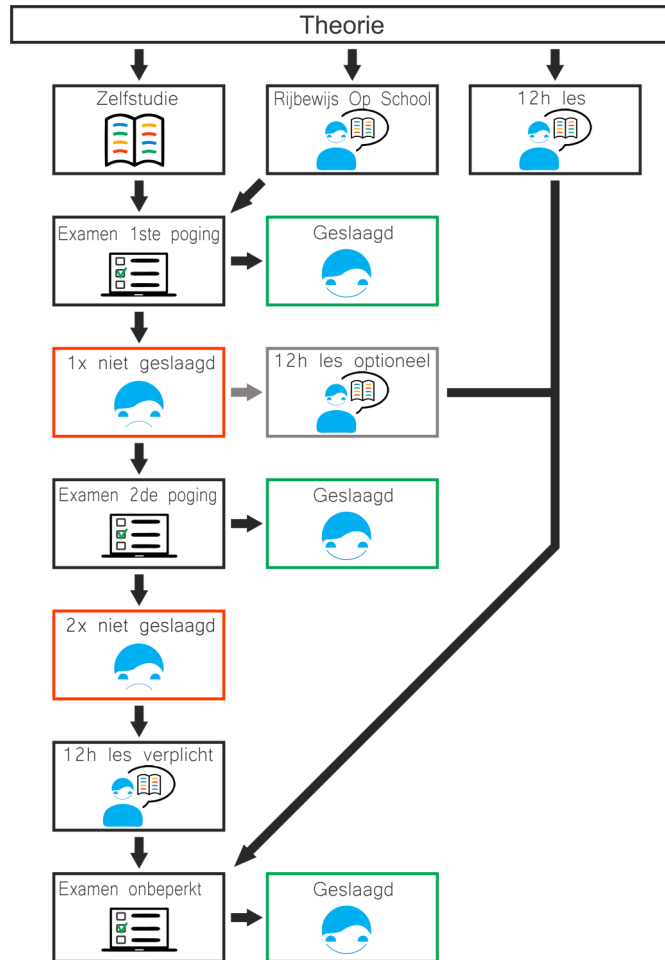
Theorie

Zelfstudie

Rijbewijs Op School

12h les

Examen 1ste poging

Geslaagd

1x niet geslaagd

12h les optioneel

Examen 2de poging

Geslaagd

2x niet geslaagd

12h les verplicht

Examen onbeperkt

Geslaagd